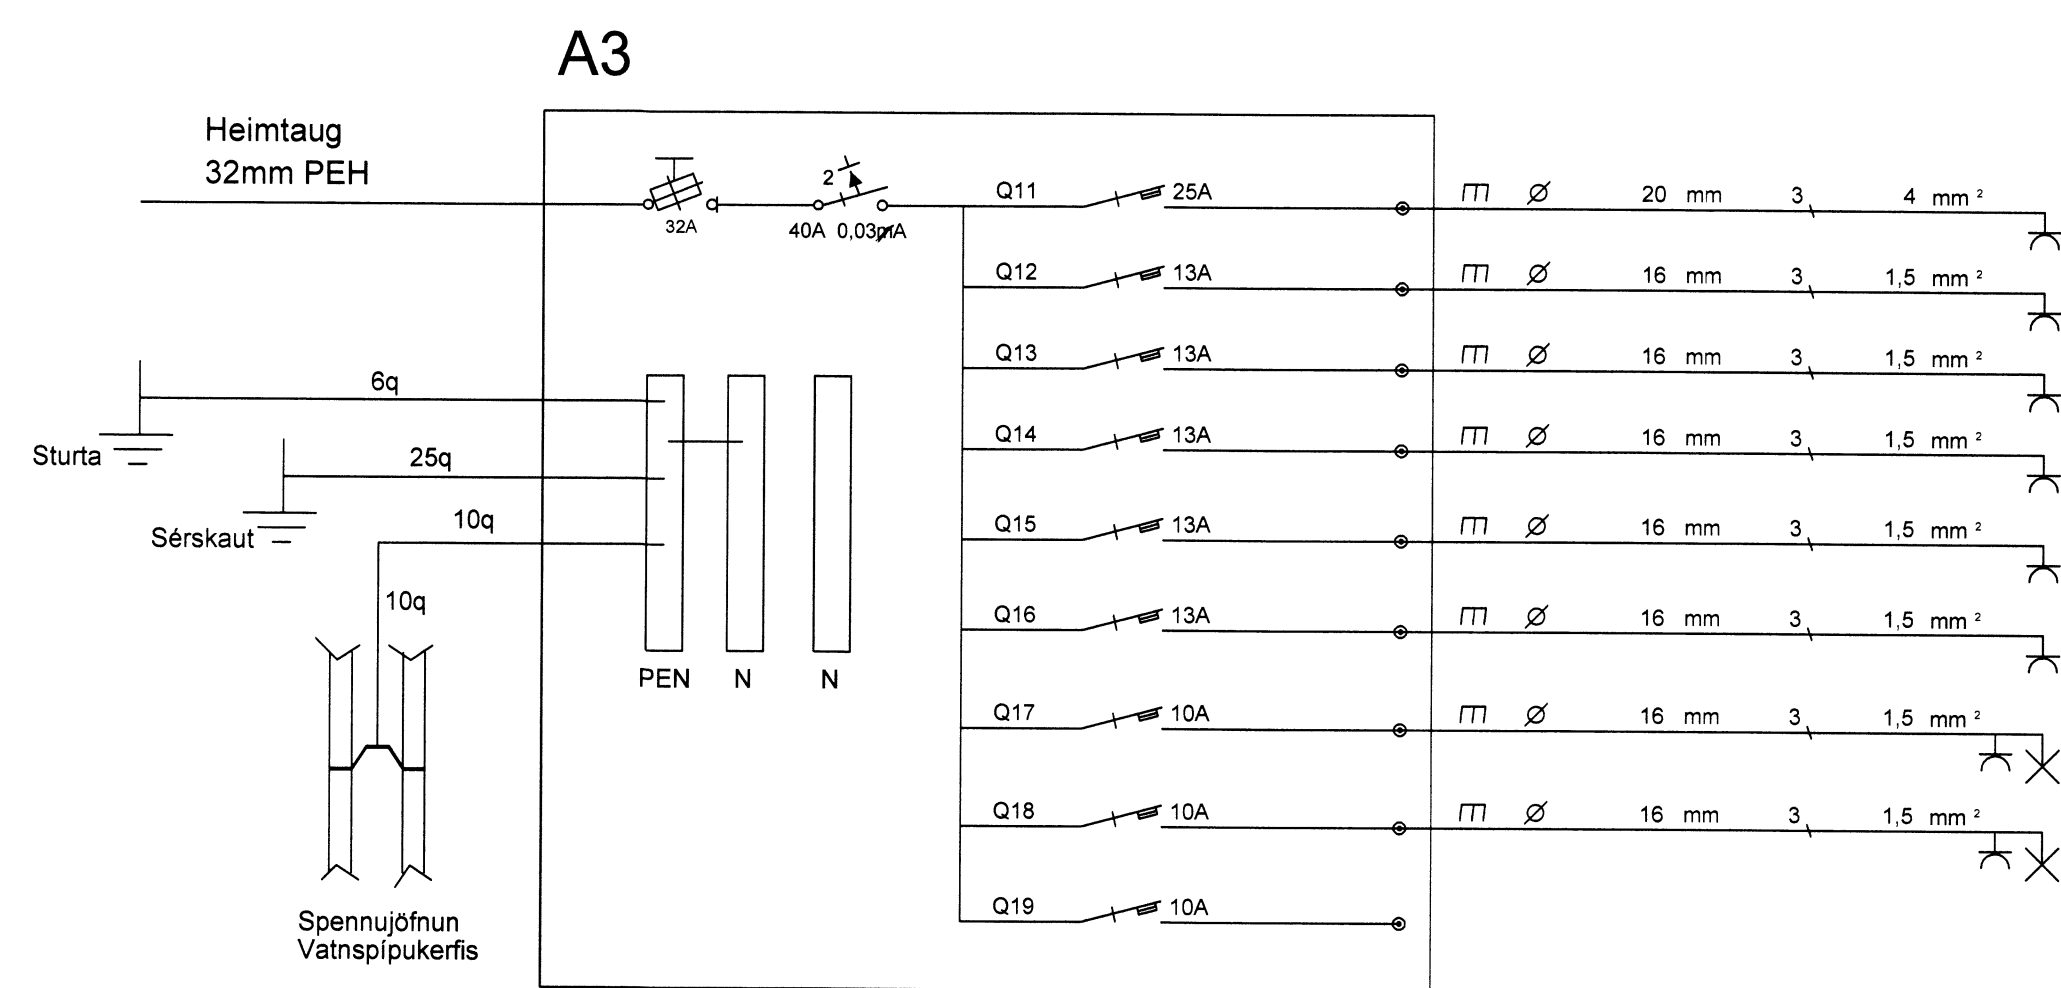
A3

Heimtaug
32mm PEH

32A

2

40A 0,03mA

Q11 25A ⊓⊓ Ø 20 mm 3 4 mm²
Q12 13A ⊓⊓ Ø 16 mm 3 1,5 mm²
Q13 13A ⊓⊓ Ø 16 mm 3 1,5 mm²
Q14 13A ⊓⊓ Ø 16 mm 3 1,5 mm²
Q15 13A ⊓⊓ Ø 16 mm 3 1,5 mm²
Q16 13A ⊓⊓ Ø 16 mm 3 1,5 mm²
Q17 10A ⊓⊓ Ø 16 mm 3 1,5 mm²
Q18 10A ⊓⊓ Ø 16 mm 3 1,5 mm²
Q19 10A

6q

Sturta

25q

Sérskaut

10q

10q

PEN N N

Spennujöfnun
Vatnspípukerfis